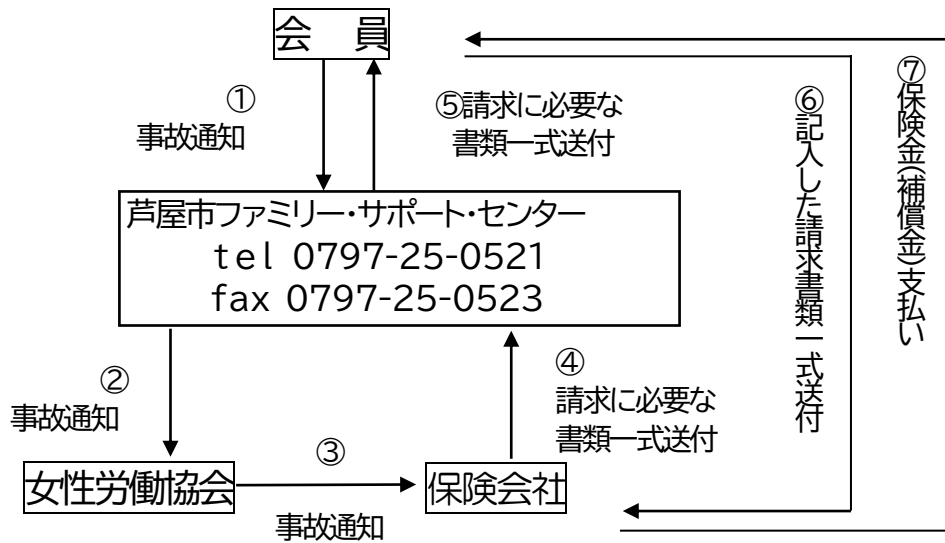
会　員

①
事故通知

⑤請求に必要な
書類一式送付

⑥記入した請求書類一式送付

⑦保険金(補償金)支払い

芦屋市ファミリー・サポート・センター
tel 0797-25-0521
fax 0797-25-0523

②
事故通知

④
請求に必要な
書類一式送付

女性労働協会

③
事故通知

保険会社